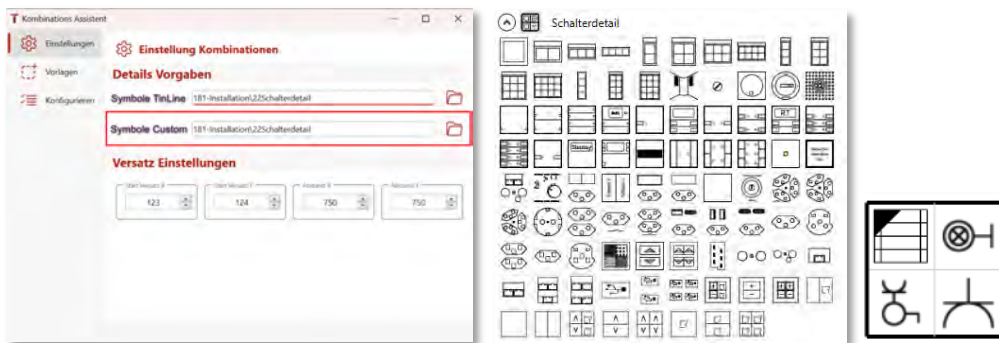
Kombinations Assistent

Einstellungen

Vorlagen

Konfigurieren

Einstellung Kombinationen

Details Vorgaben

Symbole TinLine 181-Installation\22Schalterdetail

Symbole Custom 181-Installation\22Schalterdetail

Versatz Einstellungen

Start Versatz X 123

Start Versatz Y 124

Abstand X 750

Abstand Y 750

Schalterdetail

RT

Storen